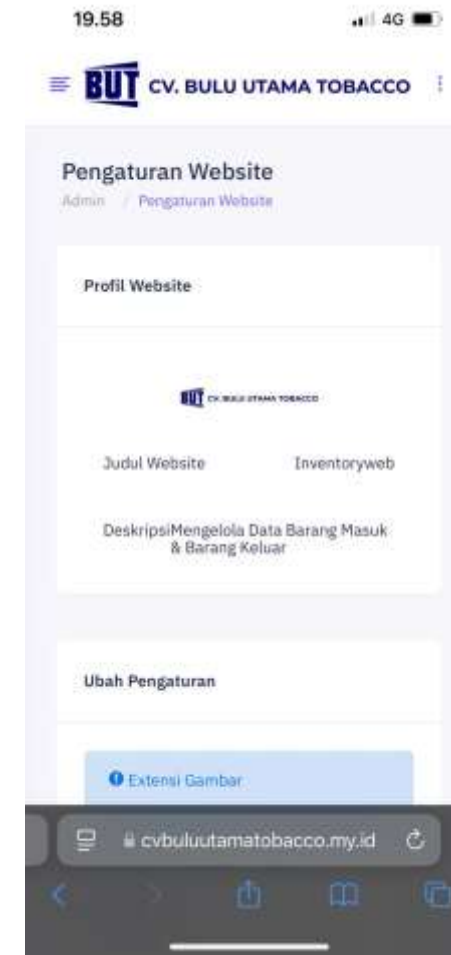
19.58

4G

BUT CV. BULU UTAMA TOBACCO

Pengaturan Website

Admin / Pengaturan Website

Profil Website

BUT CV. BULU UTAMA TOBACCO

Judul Website

Inventoryweb

DeskripsiMengelola Data Barang Masuk & Barang Keluar

Ubah Pengaturan

Extensi Gambar

cvbuluutamatobacco.my.id